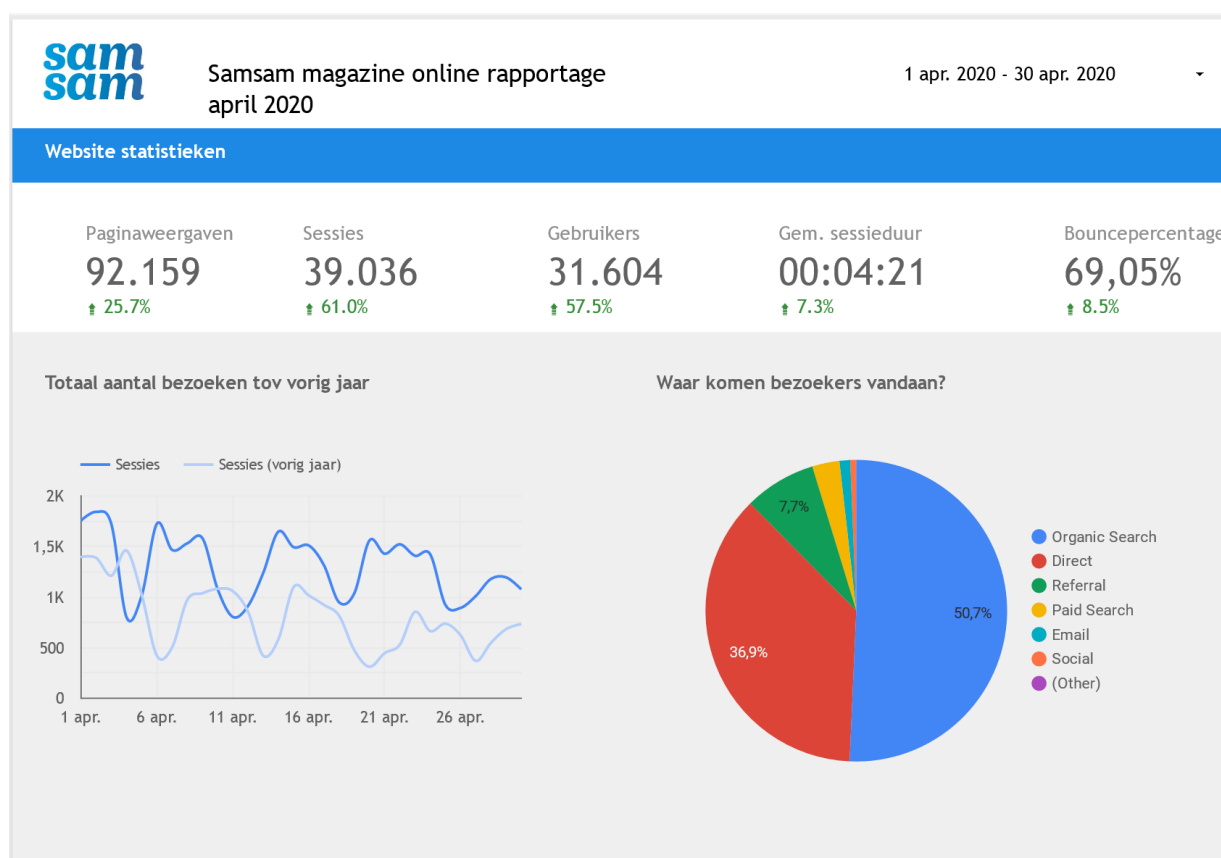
samsam

Samsam magazine online rapportage april 2020

1 apr. 2020 - 30 apr. 2020

Website statistieken

Paginaweergaven
92.159
25.7%

Sessies
39.036
61.0%

Gebruikers
31.604
57.5%

Gem. sessieduur
00:04:21
7.3%

Bouncepercentage
69,05%
8.5%

Totaal aantal bezoeken tov vorig jaar

Sessies
Sessies (vorig jaar)

2K
1,5K
1K
500
0
1 apr.
6 apr.
11 apr.
16 apr.
21 apr.
26 apr.

Waar komen bezoekers vandaan?

7,7%
50,7%
36,9%

Organic Search
Direct
Referral
Paid Search
Email
Social
(Other)